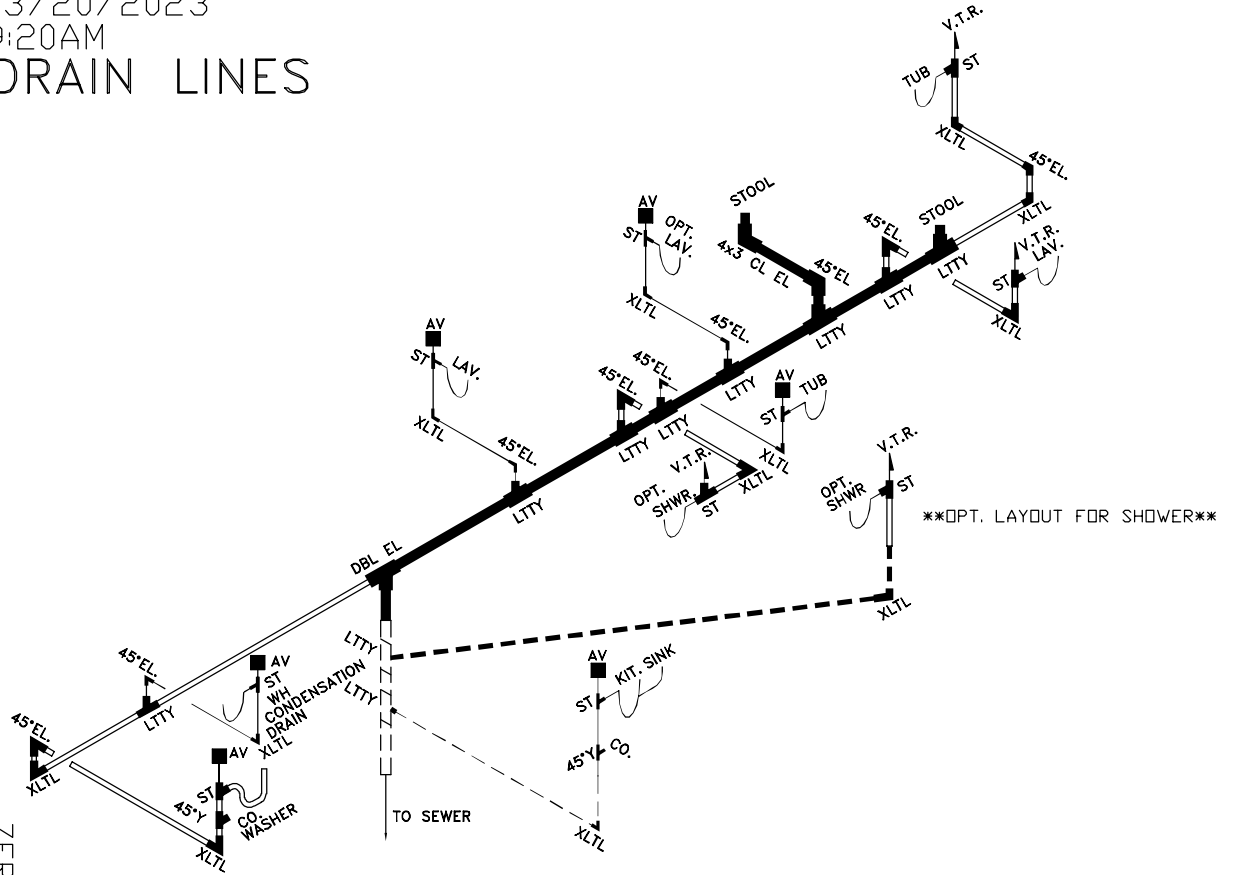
3/20/2023
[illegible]:20AM
DRAIN LINES

V.T.R.
TUB
ST
XLTL
45°EL.
XLTL
STOOL
STOOL
AV
ST
OPT. LAV.
4x3 CL EL
45°EL.
LTTY
45°EL
V.T.R.
LAV.
ST
XLTL
XLTL
45°EL.
LTTY
LTTY
AV
ST
LAV.
XLTL
45°EL.
45°EL.
LTTY
LTTY
AV
TUB
ST
XLTL
45°EL.
LTTY
OPT. SHWR.
V.T.R.
ST
XLTL
V.T.R.
OPT. SHWR
ST
**OPT. LAYOUT FOR SHOWER**
DBL EL
XLTL
LTTY
LTTY
45°EL.
LTTY
AV
ST
WH CONDENSATION DRAIN
XLTL
AV
ST
KIT. SINK
45°Y
CO.
45°EL.
XLTL
AV
ST
45°Y
CO.
WASHER
XLTL
TO SEWER
XLTL